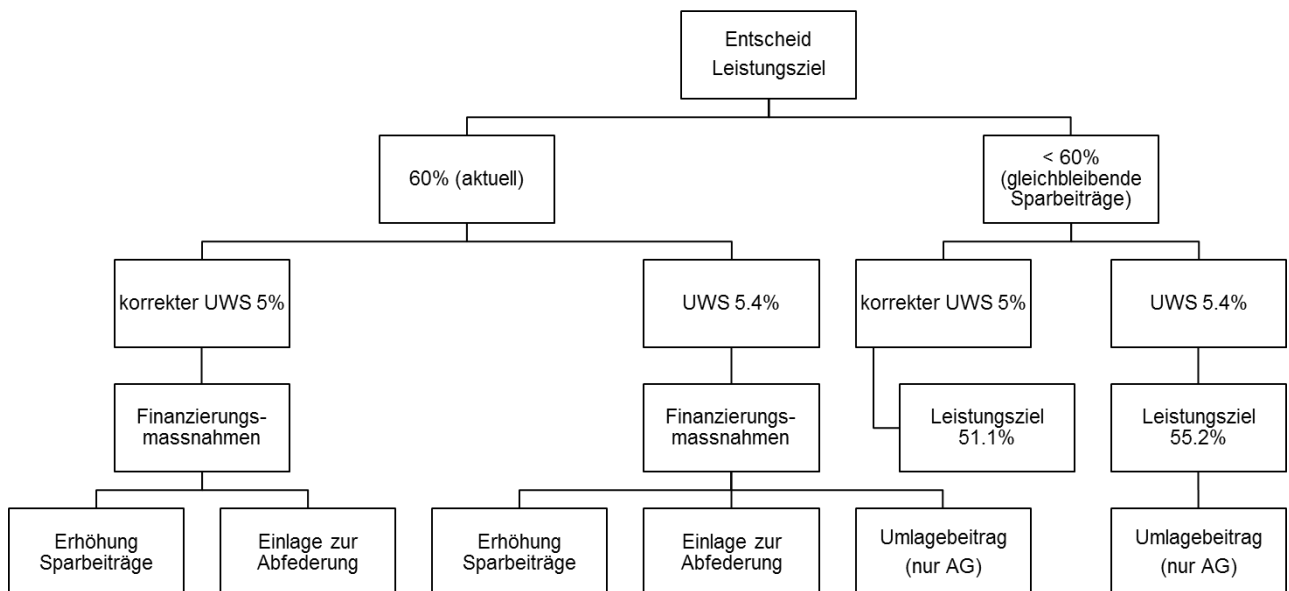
Entscheid Leistungsziel

60% (aktuell)

< 60% (gleichbleibende Sparbeiträge)

korrekter UWS 5%

UWS 5.4%

korrekter UWS 5%

UWS 5.4%

Finanzierungsmassnahmen

Finanzierungsmassnahmen

Leistungsziel 51.1%

Leistungsziel 55.2%

Erhöhung Sparbeiträge

Einlage zur Abfederung

Erhöhung Sparbeiträge

Einlage zur Abfederung

Umlagebeitrag (nur AG)

Umlagebeitrag (nur AG)